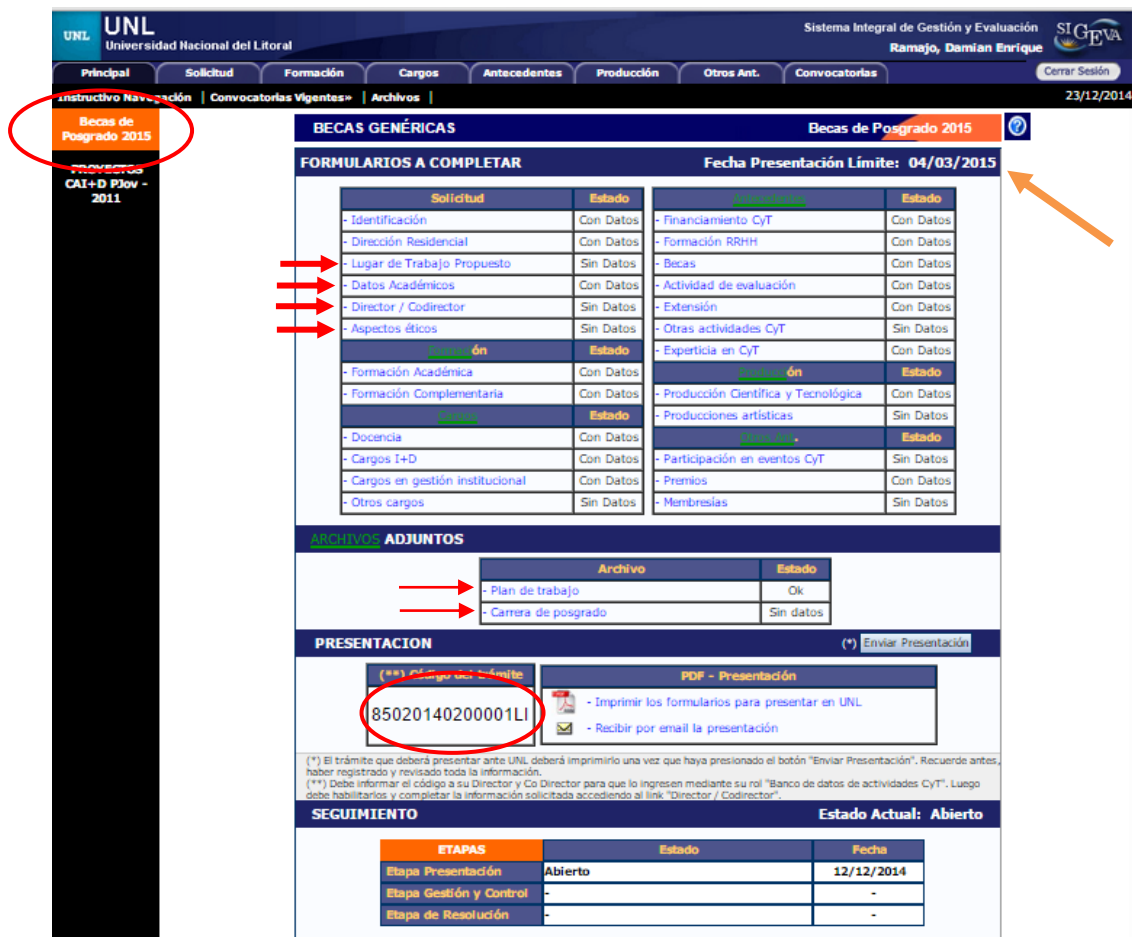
UNL UNL Universidad Nacional del Litoral

Sistema Integral de Gestión y Evaluación
Ramajo, Damian Enrique
SIGEVA

Principal | Solicitud | Formación | Cargos | Antecedentes | Producción | Otros Ant. | Convocatorias

Cerrar Sesión

Instructivo Navegación | Convocatorias Vigentes» | Archivos |

23/12/2014

Becas de Posgrado 2015

PROYECTOS CAI+D PJov - 2011

BECAS GENÉRICAS

Becas de Posgrado 2015

FORMULARIOS A COMPLETAR

Fecha Presentación Límite: 04/03/2015

| Solicitud | Estado |
|---|---|
| - Identificación | Con Datos |
| - Dirección Residencial | Con Datos |
| - Lugar de Trabajo Propuesto | Sin Datos |
| - Datos Académicos | Con Datos |
| - Director / Codirector | Sin Datos |
| - Aspectos éticos | Sin Datos |

| Formación | Estado |
|---|---|
| - Formación Académica | Con Datos |
| - Formación Complementaria | Con Datos |

| Cargos | Estado |
|---|---|
| - Docencia | Con Datos |
| - Cargos I+D | Con Datos |
| - Cargos en gestión institucional | Con Datos |
| - Otros cargos | Sin Datos |

| Antecedentes | Estado |
|---|---|
| - Financiamiento CyT | Con Datos |
| - Formación RRHH | Con Datos |
| - Becas | Con Datos |
| - Actividad de evaluación | Con Datos |
| - Extensión | Con Datos |
| - Otras actividades CyT | Sin Datos |
| - Experticia en CyT | Con Datos |

| Producción | Estado |
|---|---|
| - Producción Científica y Tecnológica | Con Datos |
| - Producciones artísticas | Sin Datos |

| Otros Ant. | Estado |
|---|---|
| - Participación en eventos CyT | Sin Datos |
| - Premios | Con Datos |
| - Membresías | Sin Datos |

ARCHIVOS ADJUNTOS

| Archivo | Estado |
|---|---|
| - Plan de trabajo | Ok |
| - Carrera de posgrado | Sin datos |

PRESENTACION

(*) Enviar Presentación

(**) Código del trámite
85020140200001LI

PDF - Presentación
- Imprimir los formularios para presentar en UNL
- Recibir por email la presentación

(*) El trámite que deberá presentar ante UNL deberá imprimirlo una vez que haya presionado el botón "Enviar Presentación". Recuerde antes, haber registrado y revisado toda la información.
(**) Debe informar el código a su Director y Co Director para que lo ingresen mediante su rol "Banco de datos de actividades CyT". Luego debe habilitarlos y completar la información solicitada accediendo al link "Director / Codirector".

SEGUIMIENTO

Estado Actual: Abierto

| ETAPAS | Estado | Fecha |
|---|---|---|
| Etapa Presentación | Abierto | 12/12/2014 |
| Etapa Gestión y Control | - | - |
| Etapa de Resolución | - | - |